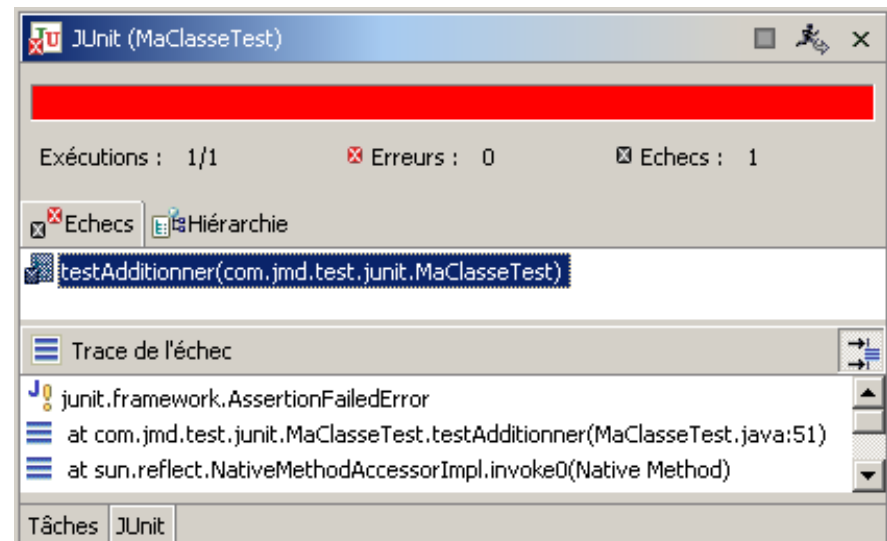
JUnit (MaClasseTest)

Exécutions : 1/1

Erreurs : 0

Echecs : 1

Echecs

Hiérarchie

testAdditionner(com.jmd.test.junit.MaClasseTest)

Trace de l'échec

junit.framework.AssertionFailedError

at com.jmd.test.junit.MaClasseTest.testAdditionner(MaClasseTest.java:51)

at sun.reflect.NativeMethodAccessorImpl.invoke0(Native Method)

Tâches

JUnit